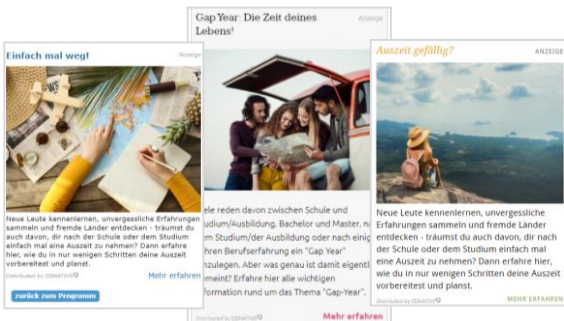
Einfach mal weg!

Anzeige

Neue Leute kennenlernen, unvergessliche Erfahrungen sammeln und fremde Länder entdecken - träumst du auch davon, dir nach der Schule oder dem Studium einfach mal eine Auszeit zu nehmen? Dann erfahre hier, wie du in nur wenigen Schritten deine Auszeit vorbereitest und planst.

Distributed by EDARTO

Mehr erfahren

zurück zum Programm

Gap Year: Die Zeit deines Lebens!

Anzeige

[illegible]ele reden davon zwischen Schule und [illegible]udium/Ausbildung, Bachelor und Master, n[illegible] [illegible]em Studium/der Ausbildung oder nach einig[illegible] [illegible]hren Berufserfahrung ein "Gap Year" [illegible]nzulegen. Aber was genau ist damit eigentl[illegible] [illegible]meint? Erfahre hier alle wichtigen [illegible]formation rund um das Thema "Gap-Year".

Distributed by EDARTO

Mehr erfahren

Auszeit gefällig?

ANZEIGE

Neue Leute kennenlernen, unvergessliche Erfahrungen sammeln und fremde Länder entdecken - träumst du auch davon, dir nach der Schule oder dem Studium einfach mal eine Auszeit zu nehmen? Dann erfahre hier, wie du in nur wenigen Schritten deine Auszeit vorbereitest und planst.

Distributed by EDARTO

MEHR ERFAHREN